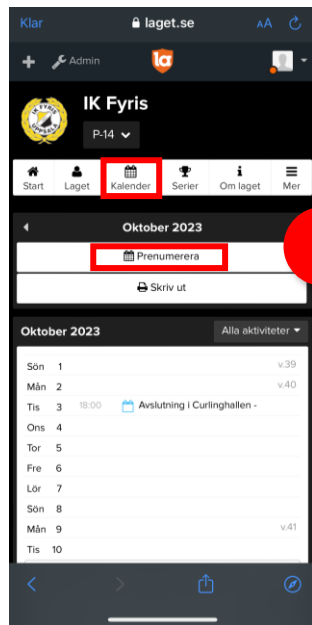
Klar laget.se AA

Admin

IK Fyris

P-14

Start Laget Kalender Serier Om laget Mer

Oktober 2023

Prenumerera

Skriv ut

Oktober 2023

Alla aktiviteter

| | | | |
|---|---|---|---|
| Sön | 1 | | v.39 |
| Mån | 2 | | v.40 |
| Tis | 3 | 18:00 Avslutning i Curlinghallen - | |
| Ons | 4 | | |
| Tor | 5 | | |
| Fre | 6 | | |
| Lör | 7 | | |
| Sön | 8 | | |
| Mån | 9 | | v.41 |
| Tis | 10 | | |